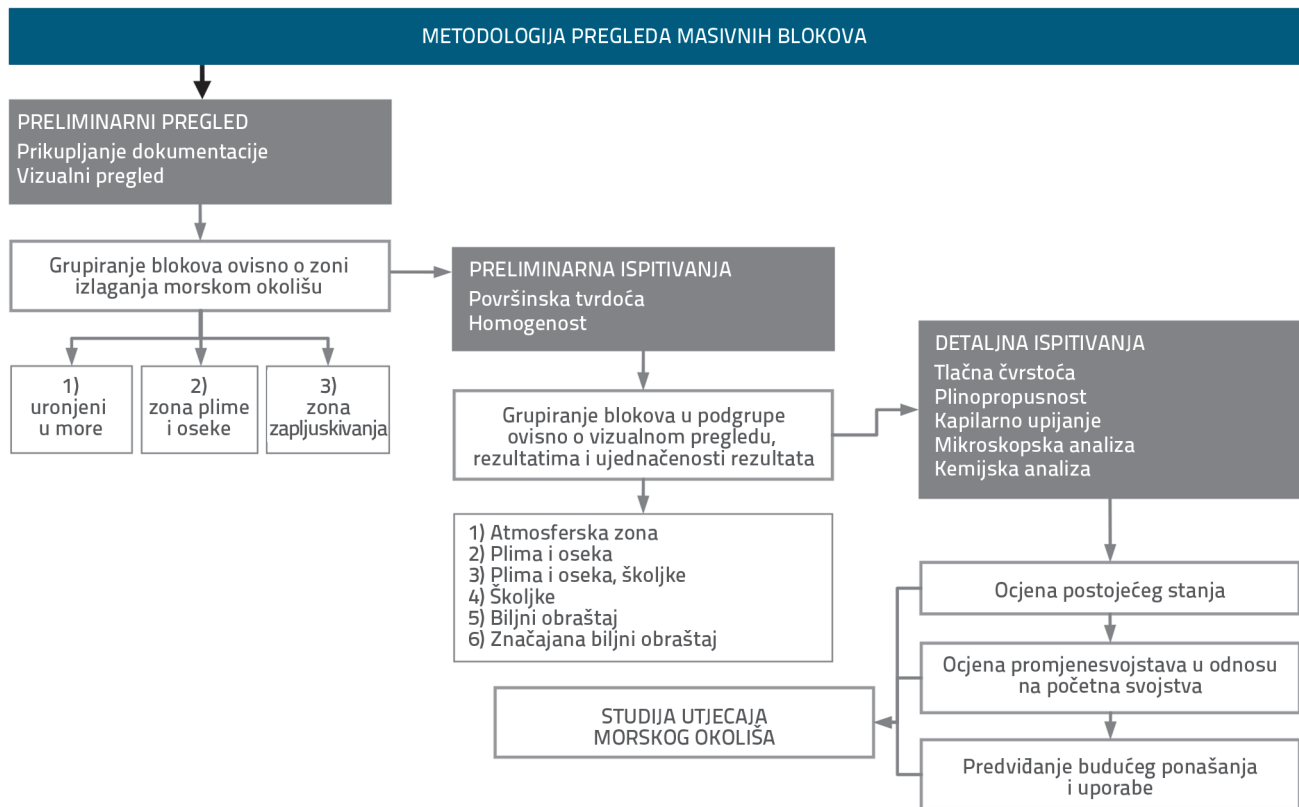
METODOLOGIJA PREGLEDA MASIVNIH BLOKOVA

PRELIMINARNI PREGLED
Prikupljanje dokumentacije
Vizualni pregled

Grupiranje blokova ovisno o zoni izlaganja morskom okolišu

1) uronjeni u more

2) zona plime i oseke

3) zona zapljuskivanja

PRELIMINARNA ISPITIVANJA
Površinska tvrdoća
Homogenost

Grupiranje blokova u podgrupe ovisno o vizualnom pregledu, rezultatima i ujednačenosti rezultata

1) Atmosferska zona
2) Plima i oseka
3) Plima i oseka, školjke
4) Školjke
5) Biljni obraštaj
6) Značajana biljni obraštaj

DETALJNA ISPITIVANJA
Tlačna čvrstoća
Plinopropusnost
Kapilarno upijanje
Mikroskopska analiza
Kemijska analiza

Ocjena postojećeg stanja

Ocjena promjenesvojstava u odnosu na početna svojstva

Predviđanje budućeg ponašanja i uporabe

STUDIJA UTJECAJA MORSKOG OKOLIŠA